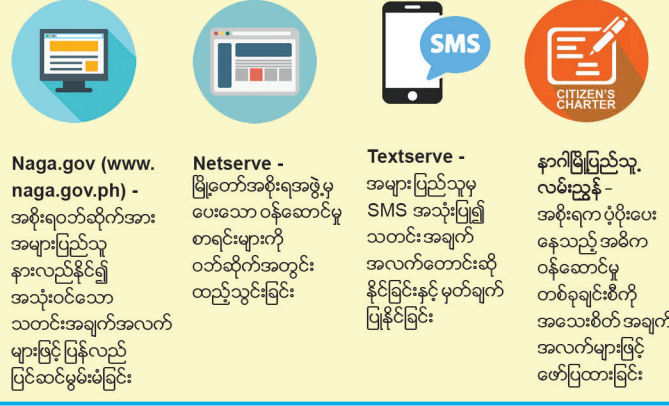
SMS

CITIZEN'S CHARTER

Naga.gov (www. naga.gov.ph) -
အစိုးရဝဘ်ဆိုက်အား အများပြည်သူ နားလည်နိုင်၍ အသုံးဝင်သော သတင်းအချက်အလက်များဖြင့် ပြန်လည်ပြင်ဆင်မွမ်းမံခြင်း

Netserve -
မြို့တော်အစိုးရအဖွဲ့မှ ပေးသော ဝန်ဆောင်မှုစာရင်းများကို ဝဘ်ဆိုက်အတွင်း ထည့်သွင်းခြင်း

Textserve -
အများပြည်သူမှ SMS အသုံးပြု၍ သတင်းအချက်အလက်တောင်းဆိုနိုင်ခြင်းနှင့် မုတ်ချက်ပြုနိုင်ခြင်း

နာဂါမြို့ပြည်သူ့လမ်းညွှန် -
အစိုးရက ပံ့ပိုးပေးနေသည့် အဓိကဝန်ဆောင်မှုတစ်ခုချင်းစီကို အသေးစိတ် အချက်အလက်များဖြင့် ဖော်ပြထားခြင်း